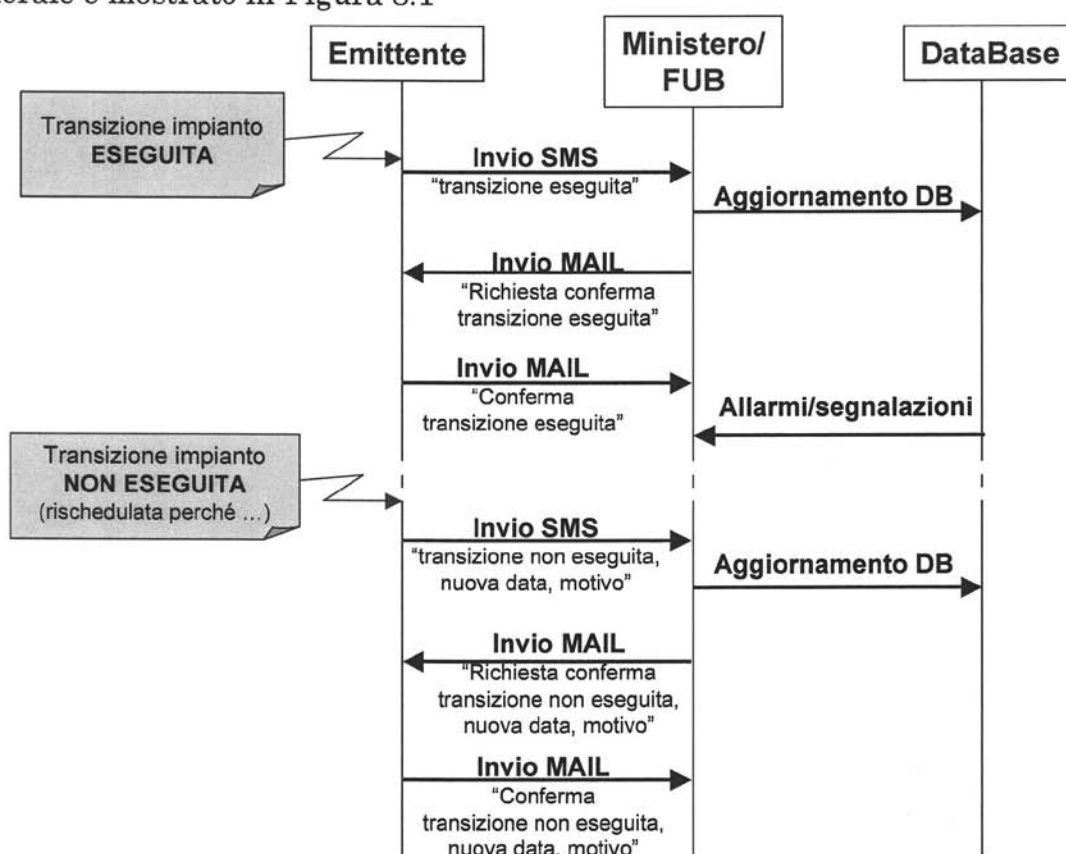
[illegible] è mostrato in Figura 8.1

Emittente

Ministero/ FUB

DataBase

Transizione impianto ESEGUITA

Invio SMS
"transizione eseguita"

Aggiornamento DB

Invio MAIL
"Richiesta conferma transizione eseguita"

Invio MAIL
"Conferma transizione eseguita"

Allarmi/segnalazioni

Transizione impianto NON ESEGUITA (rischedulata perché ...)

Invio SMS
"transizione non eseguita, nuova data, motivo"

Aggiornamento DB

Invio MAIL
"Richiesta conferma transizione non eseguita, nuova data, motivo"

Invio MAIL
"Conferma transizione non eseguita, nuova data, motivo"